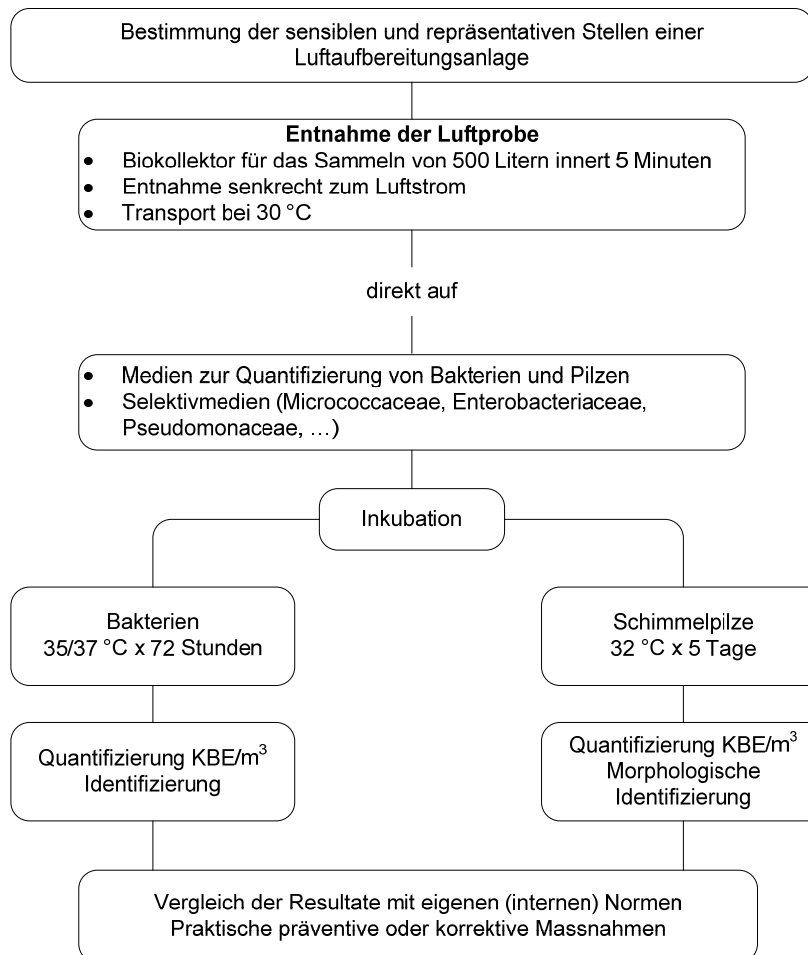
Bestimmung der sensiblen und repräsentativen Stellen einer Luftaufbereitungsanlage

**Entnahme der Luftprobe**
- Biokollektor für das Sammeln von 500 Litern innert 5 Minuten
- Entnahme senkrecht zum Luftstrom
- Transport bei 30 °C

direkt auf

- Medien zur Quantifizierung von Bakterien und Pilzen
- Selektivmedien (Micrococcaceae, Enterobacteriaceae, Pseudomonaceae, …)

Inkubation

Bakterien
35/37 °C x 72 Stunden

Schimmelpilze
32 °C x 5 Tage

Quantifizierung KBE/$m^3$
Identifizierung

Quantifizierung KBE/$m^3$
Morphologische Identifizierung

Vergleich der Resultate mit eigenen (internen) Normen
Praktische präventive oder korrektive Massnahmen